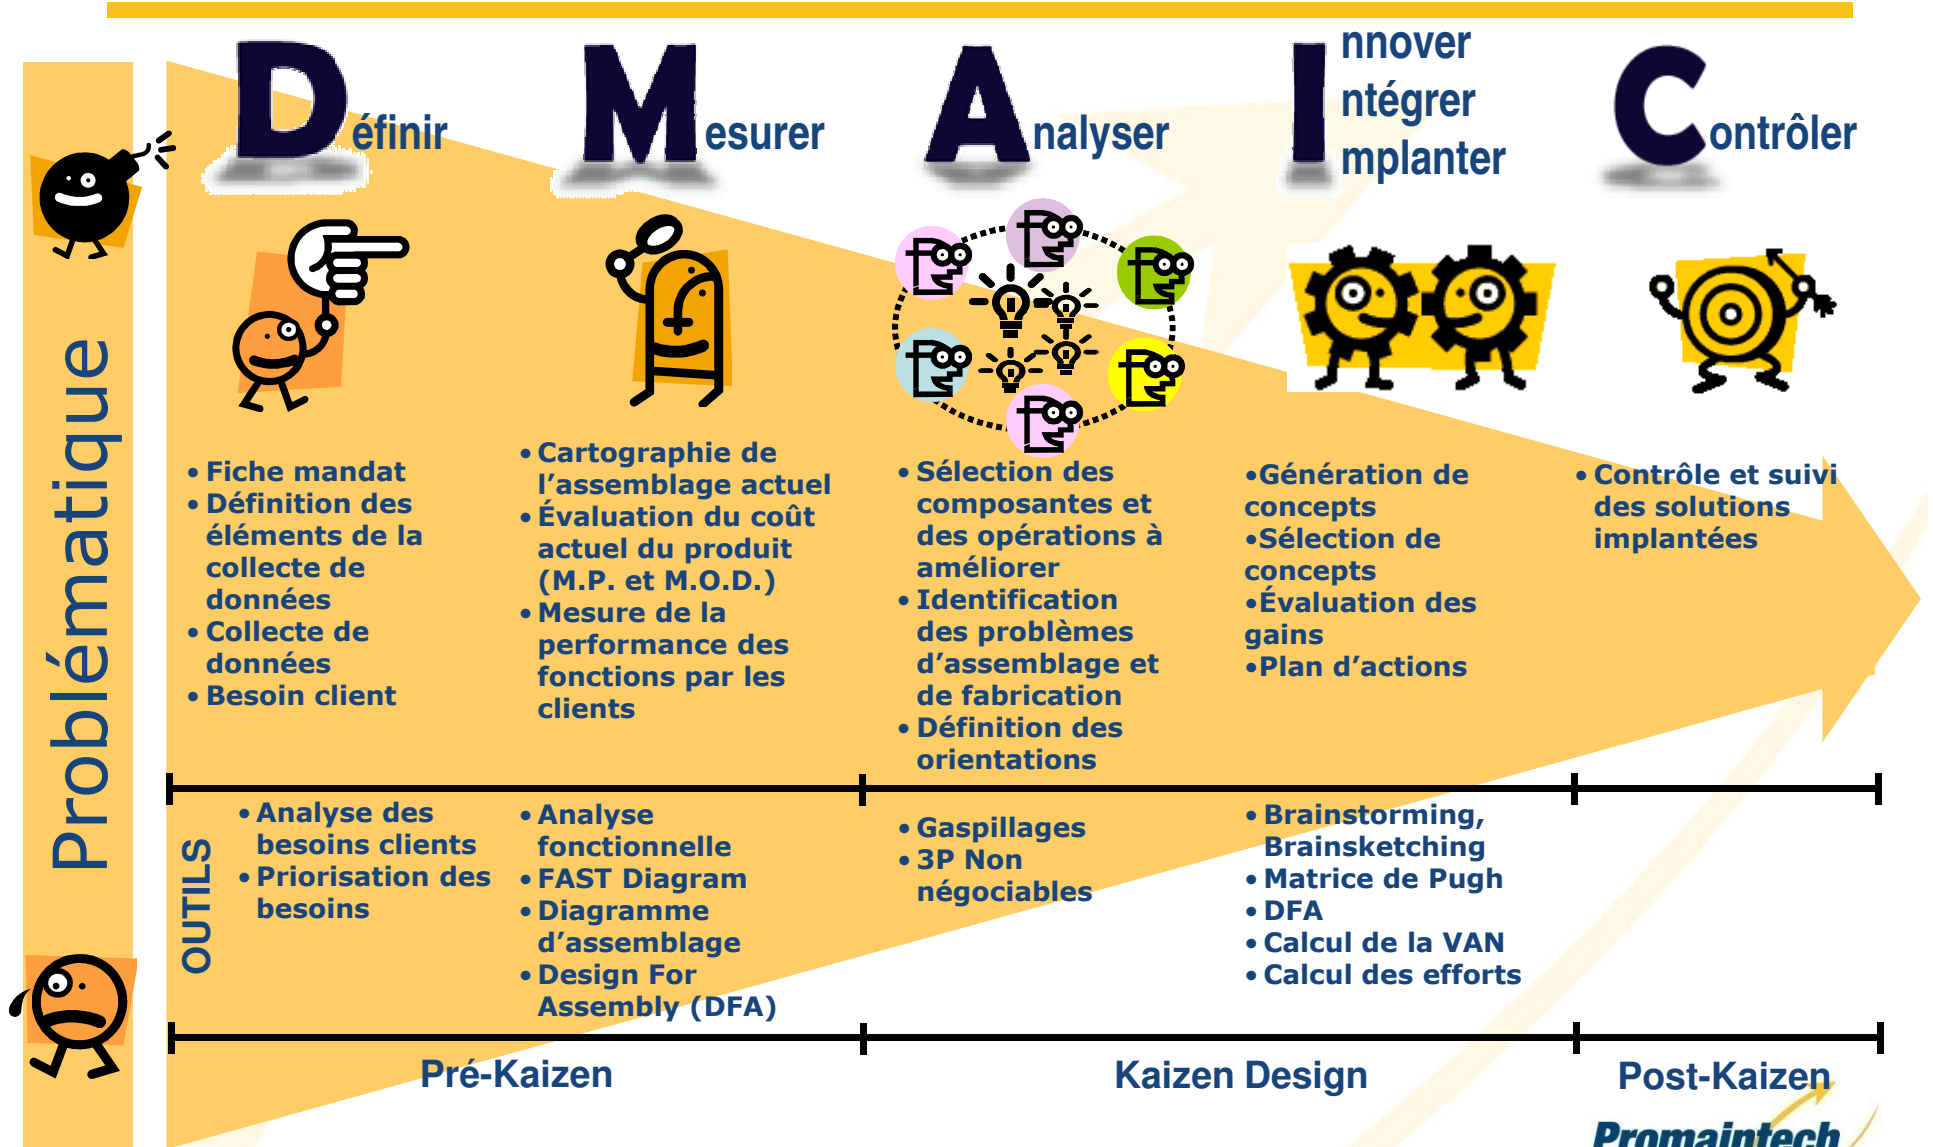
Problématique

Définir

Mesurer

Analyser

Innover
Intégrer
Implanter

Contrôler

• Fiche mandat
• Définition des éléments de la collecte de données
• Collecte de données
• Besoin client

• Cartographie de l'assemblage actuel
• Évaluation du coût actuel du produit (M.P. et M.O.D.)
• Mesure de la performance des fonctions par les clients

• Sélection des composantes et des opérations à améliorer
• Identification des problèmes d'assemblage et de fabrication
• Définition des orientations

•Génération de concepts
•Sélection de concepts
•Évaluation des gains
•Plan d'actions

• Contrôle et suivi des solutions implantées

OUTILS

• Analyse des besoins clients
• Priorisation des besoins

• Analyse fonctionnelle
• FAST Diagram
• Diagramme d'assemblage
• Design For Assembly (DFA)

• Gaspillages
• 3P Non négociables

• Brainstorming, Brainsketching
• Matrice de Pugh
• DFA
• Calcul de la VAN
• Calcul des efforts

Pré-Kaizen

Kaizen Design

Post-Kaizen

Promaintech